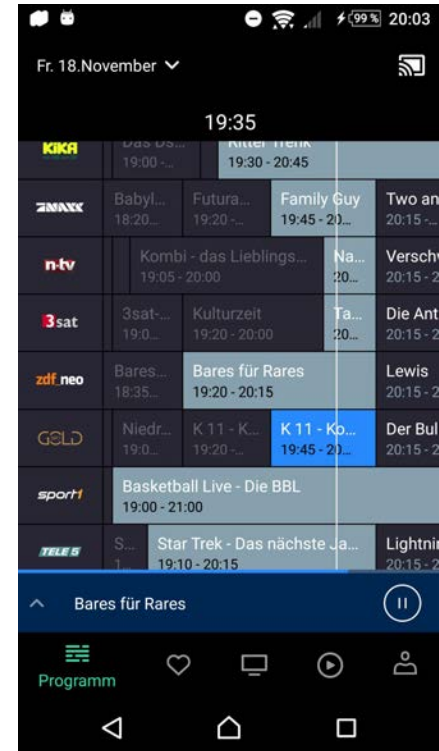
99% 20:03

Fr. 18.November

19:35

KIKA
Das Ds...
19:00 -...
Ritter Trenk
19:30 - 20:45

ANIXE
Babyl...
18:20...
Futura...
19:20 -...
Family Guy
19:45 - 20...
Two an
20:15 -...

n-tv
Kombi - das Lieblings...
19:05 - 20:00
Na...
20...
Verschv
20:15 - 2

3sat
3sat-...
19:0...
Kulturzeit
19:20 - 20:00
Ta...
20...
Die Ant
20:15 - 2

zdf_neo
Bares...
18:35...
Bares für Rares
19:20 - 20:15
Lewis
20:15 - 2

GOLD
Niedr...
19:0...
K 11 - K...
19:20 -...
K 11 - Ko...
19:45 - 20...
Der Bul
20:15 - 2

sport1
Basketball Live - Die BBL
19:00 - 21:00

TELE 5
S...
1...
Star Trek - Das nächste Ja...
19:10 - 20:15
Lightnir
20:15 - 2

Bares für Rares

Programm